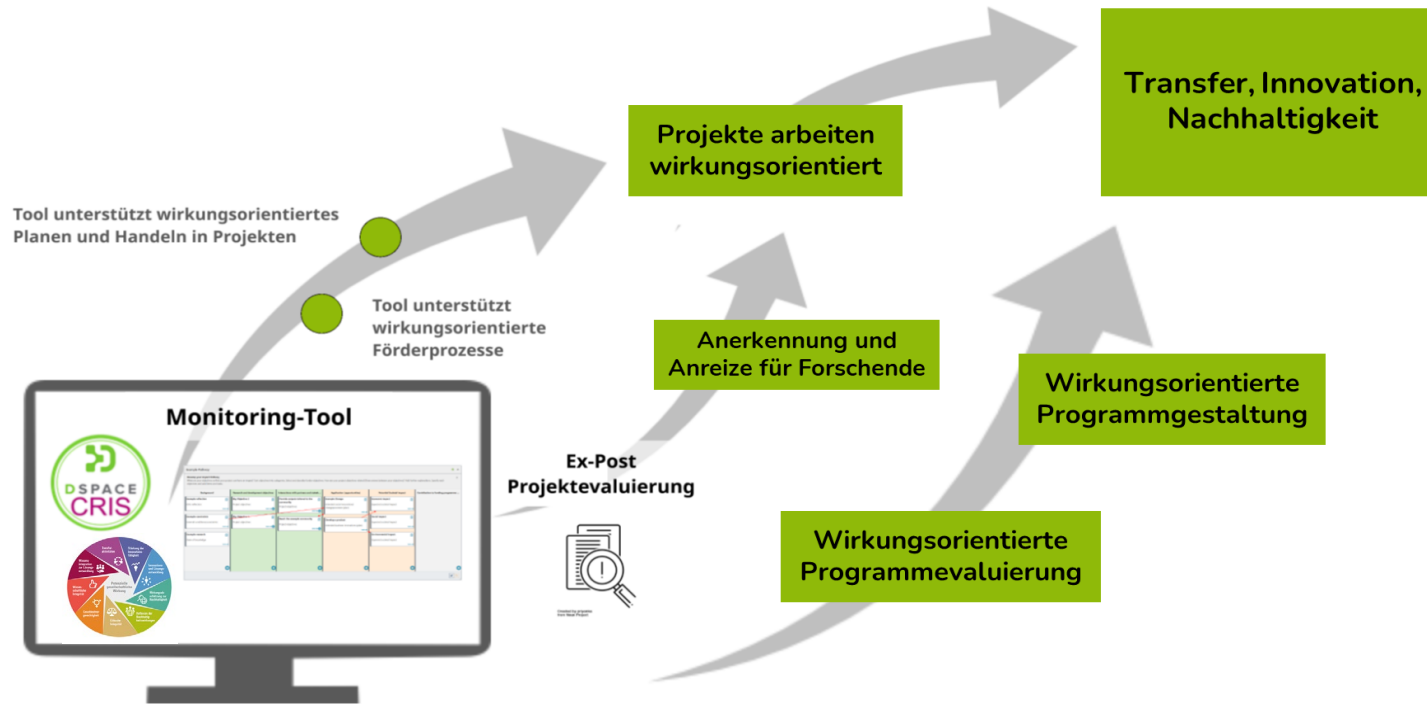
Transfer, Innovation, Nachhaltigkeit

Projekte arbeiten wirkungsorientiert

Tool unterstützt wirkungsorientiertes Planen und Handeln in Projekten

Tool unterstützt wirkungsorientierte Förderprozesse

Anerkennung und Anreize für Forschende

Wirkungsorientierte Programmgestaltung

Monitoring-Tool

DSPACE CRIS

Ex-Post Projektevaluierung

Wirkungsorientierte Programmevaluierung